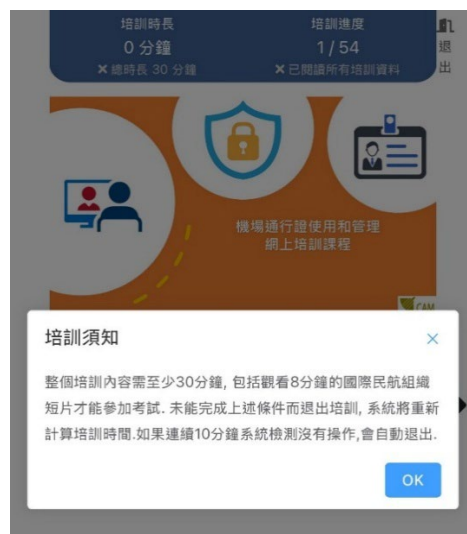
培訓時長
0 分鐘
✕ 總時長 30 分鐘

培訓進度
1 / 54
✕ 已閱讀所有培訓資料

退
出

機場通行證使用和管理
網上培訓課程

CAM

培訓須知

×

整個培訓內容需至少30分鐘, 包括觀看8分鐘的國際民航組織短片才能參加考試. 未能完成上述條件而退出培訓, 系統將重新計算培訓時間.如果連續10分鐘系統檢測沒有操作,會自動退出.

OK